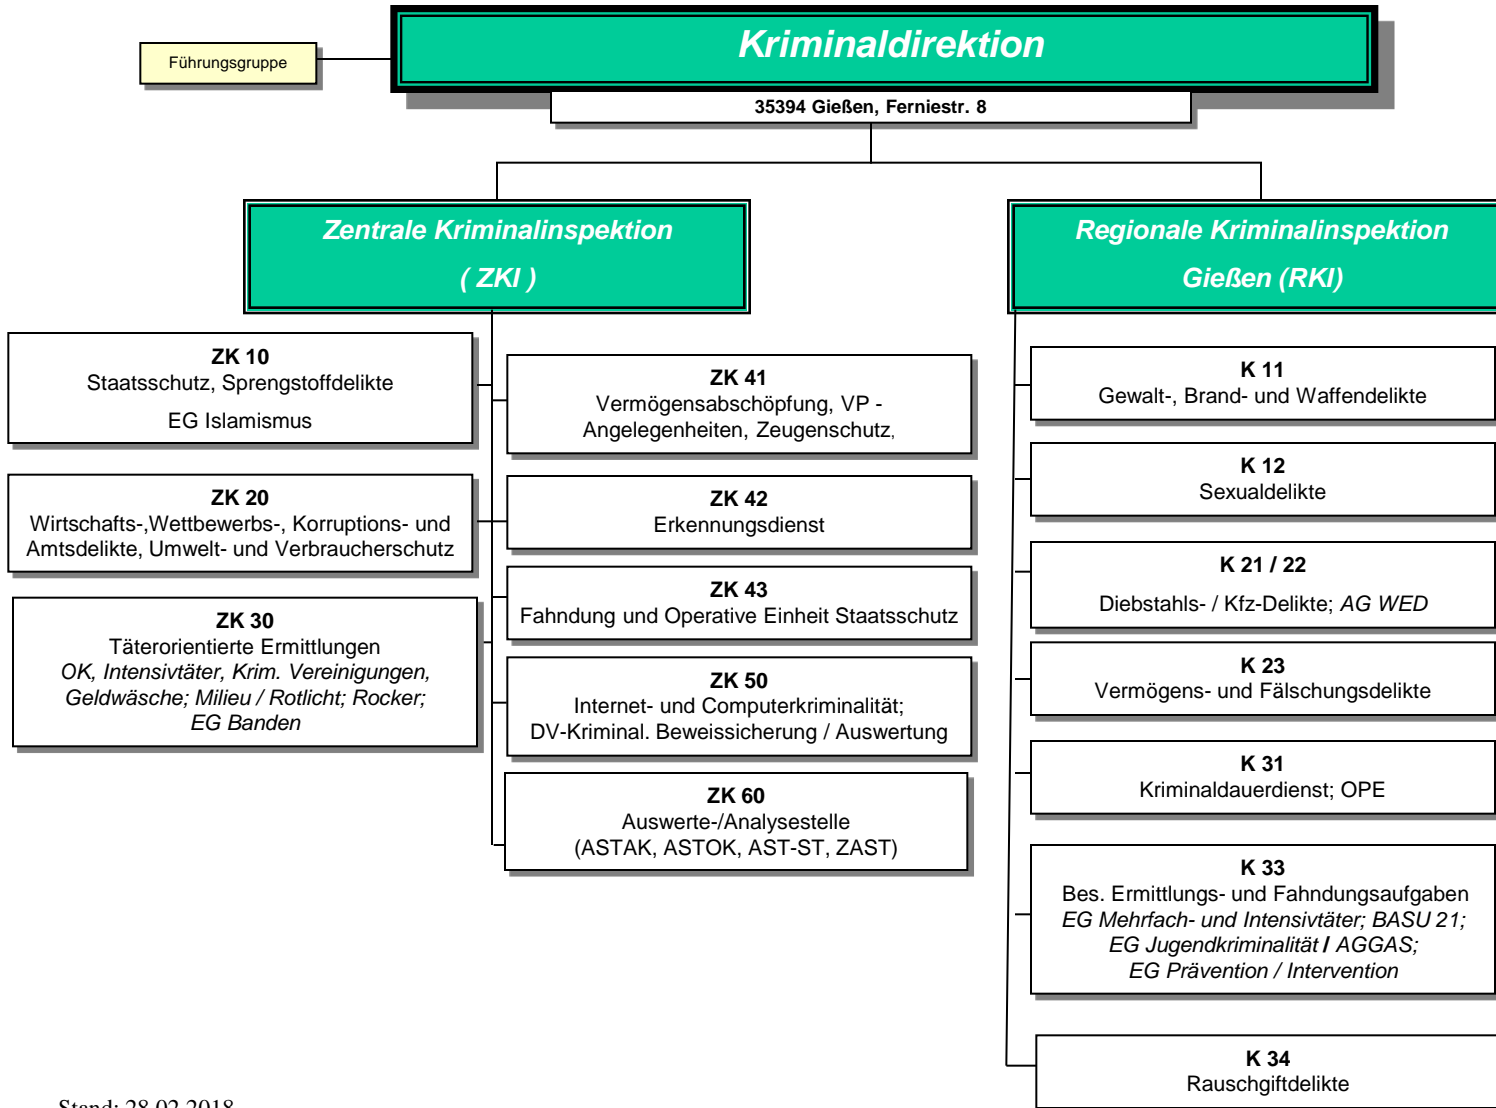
Führungsgruppe

Kriminaldirektion

35394 Gießen, Ferniestr. 8

Zentrale Kriminalinspektion
( ZKI )

Regionale Kriminalinspektion
Gießen (RKI)

ZK 10
Staatsschutz, Sprengstoffdelikte
EG Islamismus

ZK 20
Wirtschafts-,Wettbewerbs-, Korruptions- und Amtsdelikte, Umwelt- und Verbraucherschutz

ZK 30
Täterorientierte Ermittlungen
*OK, Intensivtäter, Krim. Vereinigungen, Geldwäsche; Milieu / Rotlicht; Rocker; EG Banden*

ZK 41
Vermögensabschöpfung, VP - Angelegenheiten, Zeugenschutz,

ZK 42
Erkennungsdienst

ZK 43
Fahndung und Operative Einheit Staatsschutz

ZK 50
Internet- und Computerkriminalität; DV-Kriminal. Beweissicherung / Auswertung

ZK 60
Auswerte-/Analysestelle
(ASTAK, ASTOK, AST-ST, ZAST)

K 11
Gewalt-, Brand- und Waffendelikte

K 12
Sexualdelikte

K 21 / 22
Diebstahls- / Kfz-Delikte; *AG WED*

K 23
Vermögens- und Fälschungsdelikte

K 31
Kriminaldauerdienst; OPE

K 33
Bes. Ermittlungs- und Fahndungsaufgaben
*EG Mehrfach- und Intensivtäter; BASU 21; EG Jugendkriminalität / AGGAS; EG Prävention / Intervention*

K 34
Rauschgiftdelikte

Stand: 28.02.2018